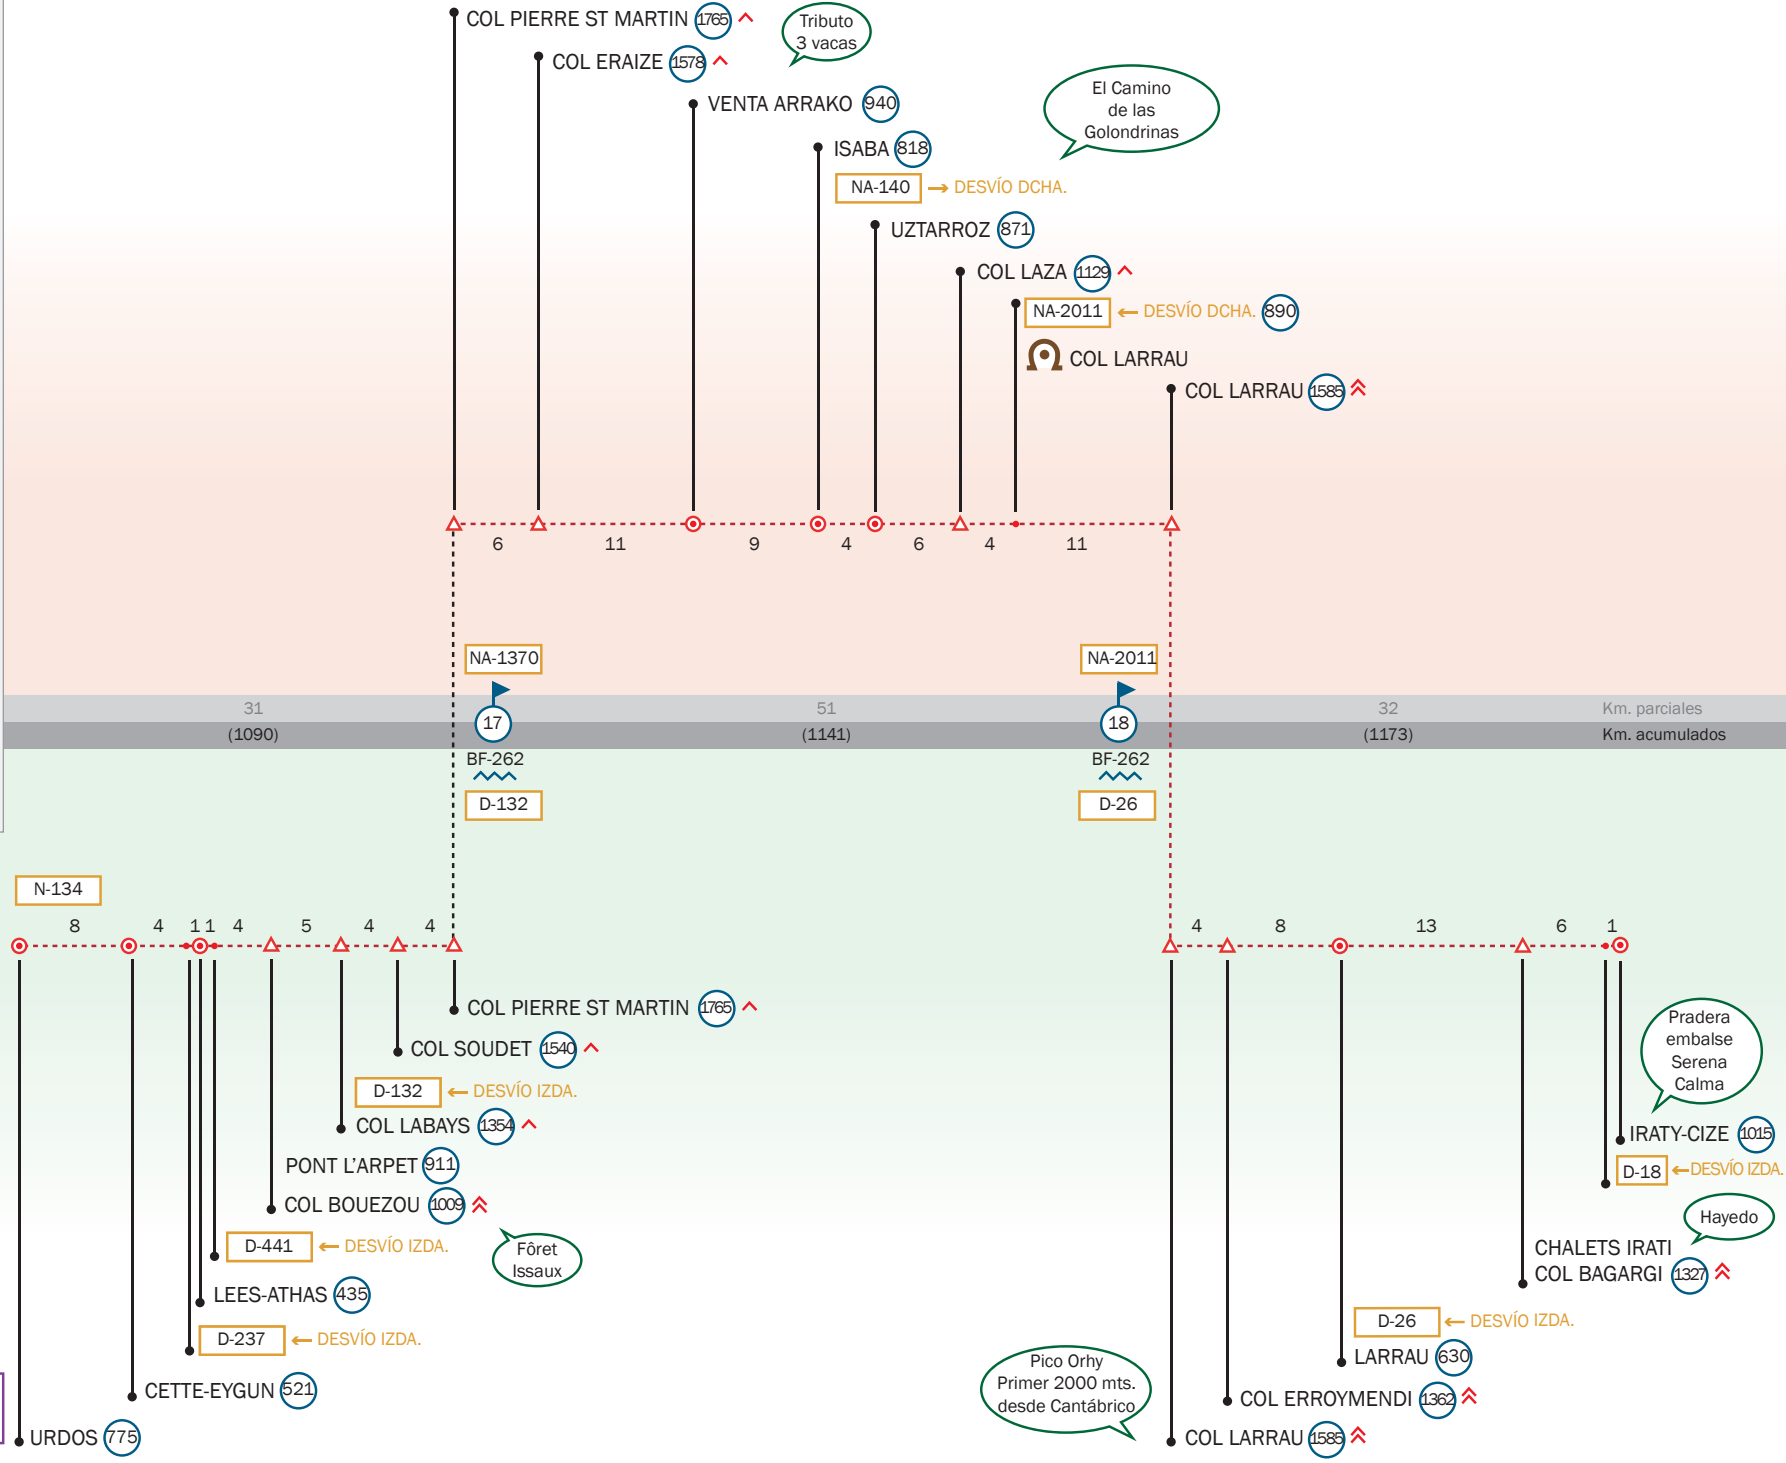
COL PIERRE ST MARTIN 1765

Tributo 3 vacas

COL ERAIZE 1578

VENTA ARRAKO 940

El Camino de las Golondrinas

ISABA 818

NA-140 → DESVÍO DCHA.

UZTARROZ 871

COL LAZA 1129

NA-2011 ← DESVÍO DCHA. 890

COL LARRAU

COL LARRAU 1585

6 11 9 4 6 4 11

NA-1370

NA-2011

31 (1090)

17

51 (1141)

18

32 (1173)

Km. parciales

Km. acumulados

BF-262

D-132

BF-262

D-26

N-134

8 4 1 1 4 5 4 4

4 8 13 6 1

COL PIERRE ST MARTIN 1765

COL SOUDET 1540

D-132 ← DESVÍO IZDA.

COL LABAYS 1354

PONT L'ARPET 911

COL BOUEZOU 1009

D-441 ← DESVÍO IZDA.

Fôret Issaux

LEES-ATHAS 435

D-237 ← DESVÍO IZDA.

CETTE-EYGUN 521

URDOS 775

Pradera embalse Serena Calma

IRATY-CIZE 1015

D-18 ←DESVÍO IZDA.

Hayedo

CHALETS IRATI

COL BAGARGI 1327

D-26 ← DESVÍO IZDA.

LARRAU 630

Pico Orhy Primer 2000 mts. desde Cantábrico

COL ERROYMENDI 1362

COL LARRAU 1585